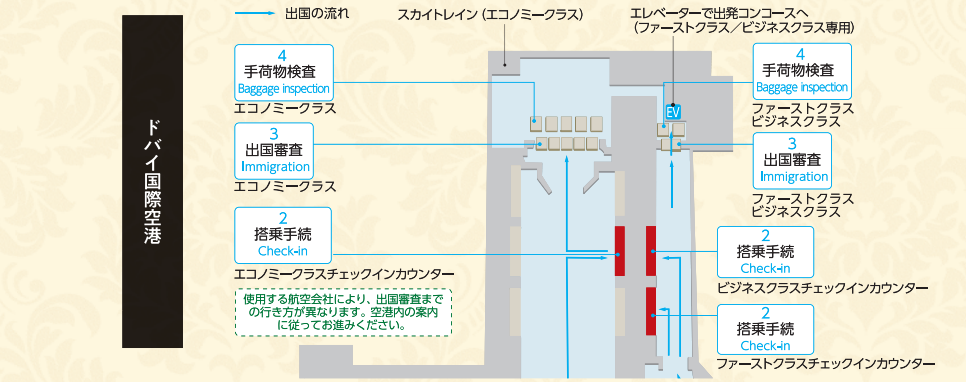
ドバイ国際空港

出国の流れ

スカイトレイン（エコノミークラス）

エレベーターで出発コンコースへ
（ファーストクラス／ビジネスクラス専用）

4
手荷物検査
Baggage inspection
エコノミークラス

3
出国審査
Immigration
エコノミークラス

2
搭乗手続
Check-in
エコノミークラスチェックインカウンター

使用する航空会社により、出国審査までの行き方が異なります。空港内の案内に従ってお進みください。

EV

4
手荷物検査
Baggage inspection
ファーストクラス
ビジネスクラス

3
出国審査
Immigration
ファーストクラス
ビジネスクラス

2
搭乗手続
Check-in
ビジネスクラスチェックインカウンター

2
搭乗手続
Check-in
ファーストクラスチェックインカウンター